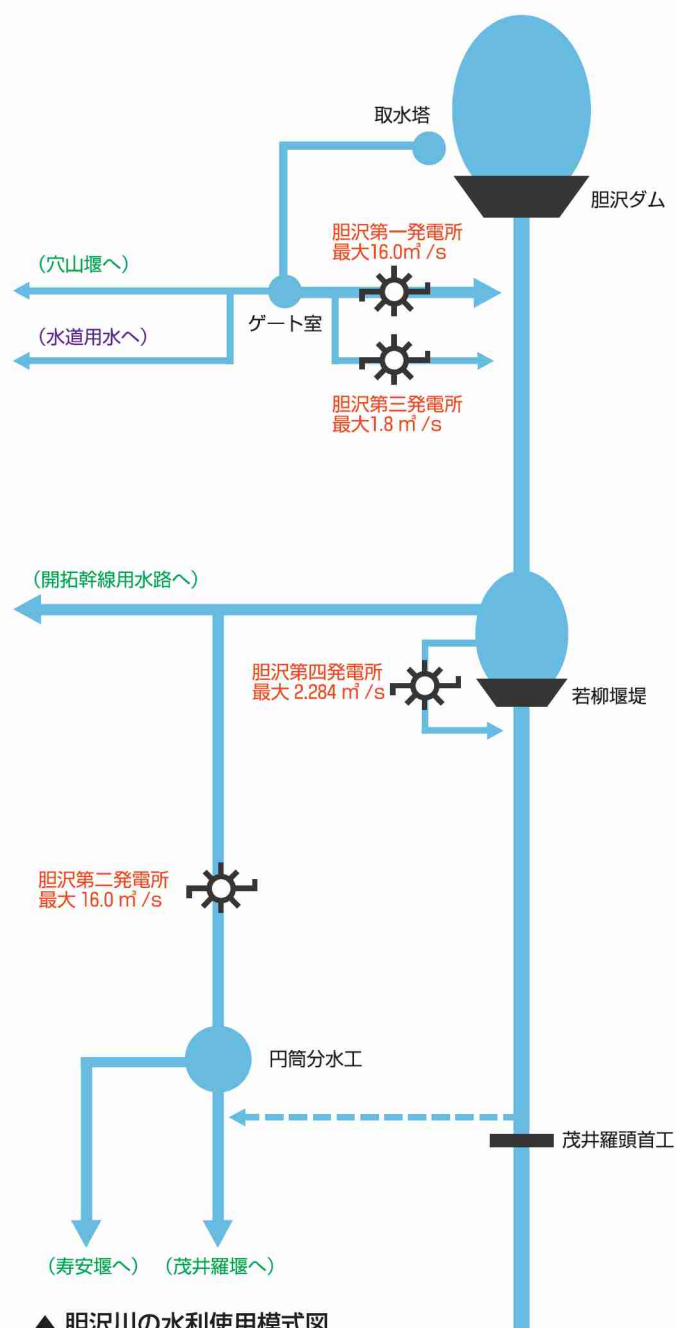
取水塔

胆沢ダム

胆沢第一発電所
最大16.0㎥/s

（穴山堰へ）

ゲート室

（水道用水へ）

胆沢第三発電所
最大1.8㎥/s

（開拓幹線用水路へ）

胆沢第四発電所
最大 2.284㎥/s

若柳堰堤

胆沢第二発電所
最大 16.0㎥/s

円筒分水工

茂井羅頭首工

（寿安堰へ）　（茂井羅堰へ）

▲ 胆沢川の水利使用模式図